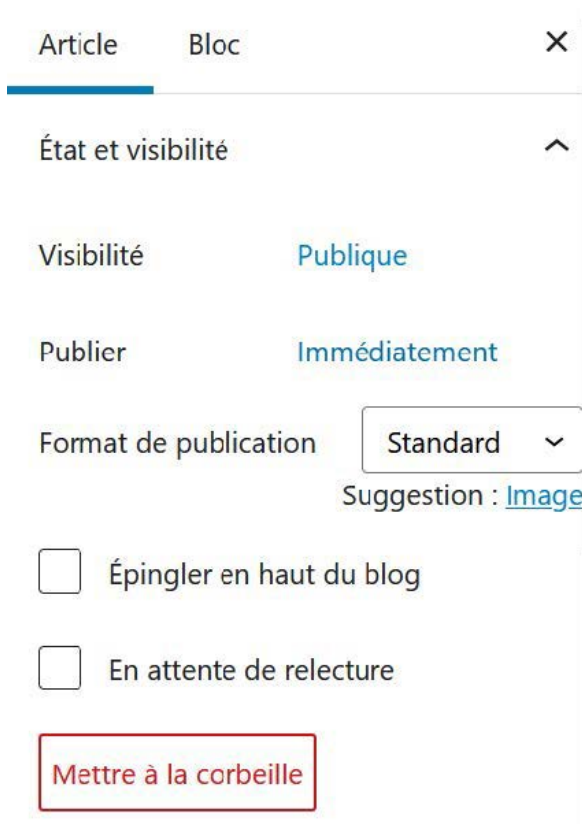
Article Bloc ×

État et visibilité

Visibilité Publique

Publier Immédiatement

Format de publication Standard

Suggestion : Image

Épingler en haut du blog

En attente de relecture

Mettre à la corbeille